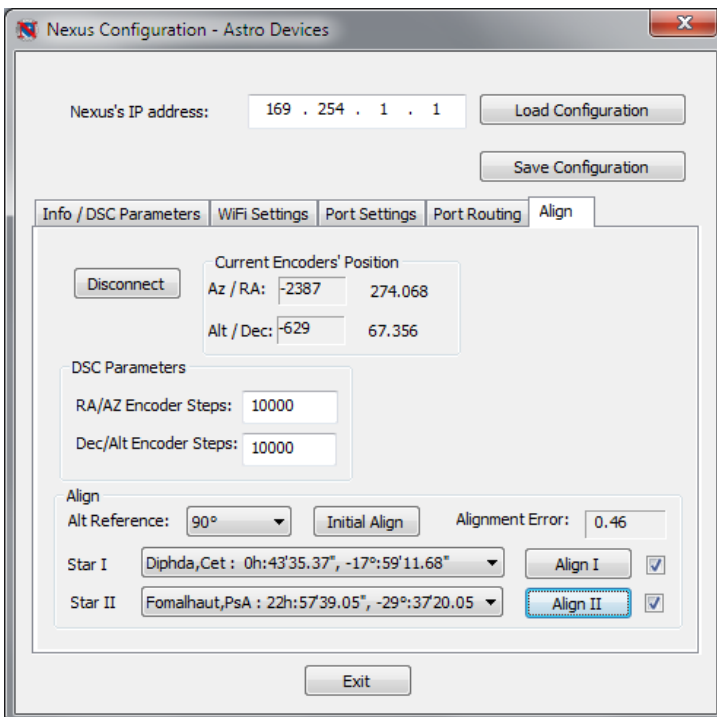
Nexus Configuration - Astro Devices

Nexus's IP address: 169 . 254 . 1 . 1

Load Configuration

Save Configuration

Info / DSC Parameters | WiFi Settings | Port Settings | Port Routing | Align

Disconnect

Current Encoders' Position

Az / RA: -2387 274.068

Alt / Dec: -629 67.356

DSC Parameters

RA/AZ Encoder Steps: 10000

Dec/Alt Encoder Steps: 10000

Align

Alt Reference: 90° Initial Align Alignment Error: 0.46

Star I Diphda,Cet : 0h:43'35.37", -17°:59'11.68" Align I

Star II Fomalhaut,PsA : 22h:57'39.05", -29°:37'20.05 Align II

Exit